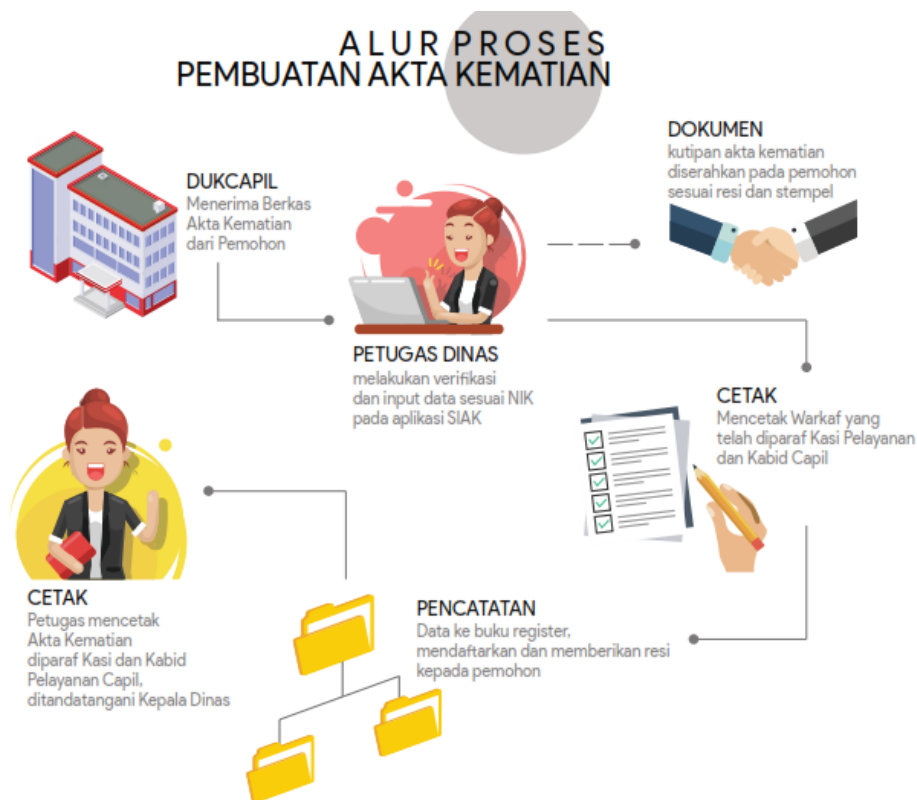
ALUR PROSES
PEMBUATAN AKTA KEMATIAN

DUKCAPIL
Menerima Berkas Akta Kematian dari Pemohon

PETUGAS DINAS
melakukan verifikasi dan input data sesuai NIK pada aplikasi SIAK

DOKUMEN
kutipan akta kematian diserahkan pada pemohon sesuai resi dan stempel

CETAK
Mencetak Warkaf yang telah diparaf Kasi Pelayanan dan Kabid Capil

PENCATATAN
Data ke buku register, mendaftarkan dan memberikan resi kepada pemohon

CETAK
Petugas mencetak Akta Kematian diparaf Kasi dan Kabid Pelayanan Capil, ditandatangani Kepala Dinas